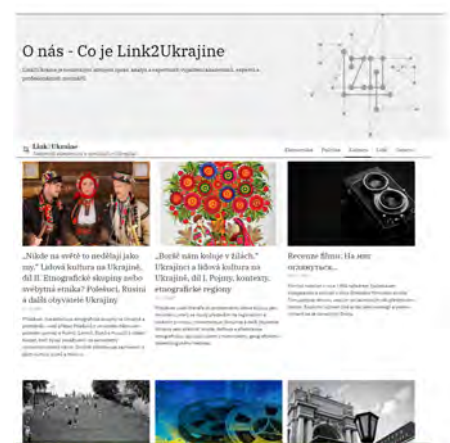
O nás - Co je Link2Ukrajine

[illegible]

Link2Ukraine
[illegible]

Ekonomika Politika Kultura Lidé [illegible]

„Nikde na světě to nedělají jako my." Lidová kultura na Ukrajině, díl II. Etnografické skupiny nebo svébytná etnika? Polešuci, Rusíni a další obyvatelé Ukrajiny

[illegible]

„Božé nám koleje v žilách." Ukrajinci a lidová kultura na Ukrajině, díl I. Pojmy, kontexty, etnografické regiony

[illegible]

Recenze filmu: На мне огляну...

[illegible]